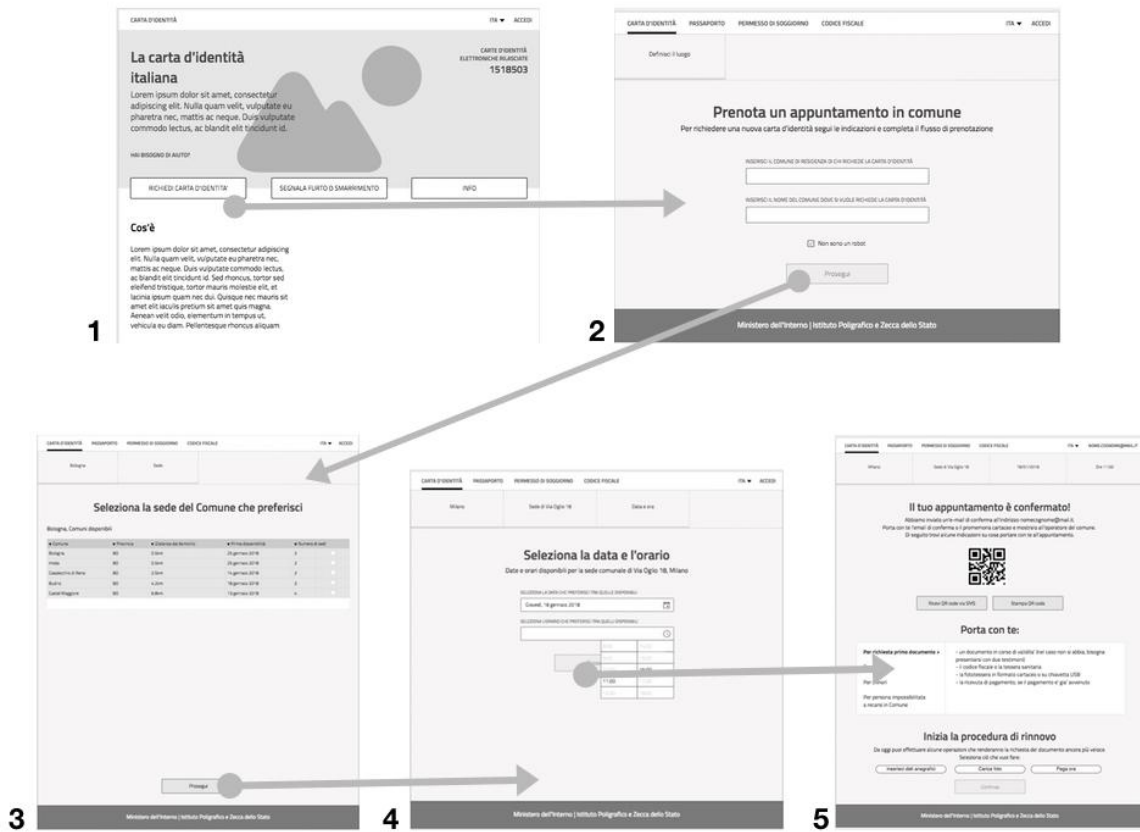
CARTA D'IDENTITÀ
ITA ▾ ACCEDI

La carta d'identità italiana

Lorem ipsum dolor sit amet, consectetur adipiscing elit. Nulla quam velit, vulputate eu pharetra nec, mattis ac neque. Duis vulputate commodo lectus, ac blandit elit tincidunt id.

CARTE D'IDENTITÀ ELETTRONICHE RILASCIATE
1518503

HAI BISOGNO DI AIUTO?

RICHIEDI CARTA D'IDENTITA'
SEGNALA FURTO O SMARRIMENTO
INFO

Cos'è

Lorem ipsum dolor sit amet, consectetur adipiscing elit. Nulla quam velit, vulputate eu pharetra nec, mattis ac neque. Duis vulputate commodo lectus, ac blandit elit tincidunt id. Sed rhoncus, tortor sed eleifend tristique, tortor mauris molestie elit, et lacinia ipsum quam nec dui. Quisque nec mauris sit amet elit iaculis pretium sit amet quis magna. Aenean velit odio, elementum in tempus ut, vehicula eu diam. Pellentesque rhoncus aliquam

1

CARTA D'IDENTITÀ PASSAPORTO PERMESSO DI SOGGIORNO CODICE FISCALE
ITA ▾ ACCEDI

Definisci il luogo

Prenota un appuntamento in comune
Per richiedere una nuova carta d'identità segui le indicazioni e completa il flusso di prenotazione

INSERISCI IL COMUNE DI RESIDENZA DI CHI RICHIEDE LA CARTA D'IDENTITÀ

INSERISCI IL NOME DEL COMUNE DOVE SI VUOLE RICHIEDE LA CARTA D'IDENTITÀ

Non sono un robot

Prosegui

Ministero dell'Interno | Istituto Poligrafico e Zecca dello Stato

2

CARTA D'IDENTITÀ PASSAPORTO PERMESSO DI SOGGIORNO CODICE FISCALE
ITA ▾ ACCEDI

Bologna Sede

Seleziona la sede del Comune che preferisci

Bologna, Comuni disponibili

| Comune | Provincia | Distanza dal domicilio | Prima disponibilità | Numero di sedi |
|---|---|---|---|---|
| Bologna | BO | 3.5km | 23 gennaio 2018 | 3 |
| Imola | BO | 3.5km | 23 gennaio 2018 | 2 |
| Casalecchio di Reno | BO | 3.5km | 14 gennaio 2018 | 2 |
| Budrio | BO | 4.2km | 18 gennaio 2018 | 2 |
| Castel Maggiore | BO | 6.8km | 15 gennaio 2018 | 4 |

Prosegui

Ministero dell'Interno | Istituto Poligrafico e Zecca dello Stato

3

CARTA D'IDENTITÀ PASSAPORTO PERMESSO DI SOGGIORNO CODICE FISCALE
ITA ▾ ACCEDI

Milano Sede di Via Oglio 18 Data e ora

Seleziona la data e l'orario
Date e orari disponibili per la sede comunale di Via Oglio 18, Milano

SELEZIONA LA DATA CHE PREFERISCI TRA QUELLE DISPONIBILI
Giovedì, 18 gennaio 2018

SELEZIONA L'ORARIO CHE PREFERISCI TRA QUELLI DISPONIBILI

11:00

Ministero dell'Interno | Istituto Poligrafico e Zecca dello Stato

4

CARTA D'IDENTITÀ PASSAPORTO PERMESSO DI SOGGIORNO CODICE FISCALE
ITA ▾ NOME.COGNOME@MAIL.IT

Milano Sede di Via Oglio 18 18/01/2018 Ore 11:00

Il tuo appuntamento è confermato!
Abbiamo inviato una mail di conferma all'indirizzo nomecognome@mail.it.
Porta con te l'email di conferma o il promemoria cartaceo e mostralo all'operatore del comune.
Di seguito trovi alcune indicazioni su cosa portare con te all'appuntamento.

Ricevi QR code via SMS
Stampa QR code

Porta con te:

Per richiesta primo documento >
Per rinnovo
Per persona impossibilitata a recarsi in Comune

- un documento in corso di validita' (nel caso non si abbia, bisogna presentarsi con due testimoni)
- il codice fiscale o la tessera sanitaria
- la fototessera in formato cartaceo o su chiavetta USB
- la ricevuta di pagamento, se il pagamento e' gia' avvenuto

Inizia la procedura di rinnovo
Da oggi puoi effettuare alcune operazioni che renderanno la richiesta del documento ancora più veloce.
Seleziona ciò che vuoi fare:

Inserisci dati anagrafici
Carica foto
Paga ora

Continua

Ministero dell'Interno | Istituto Poligrafico e Zecca dello Stato

5